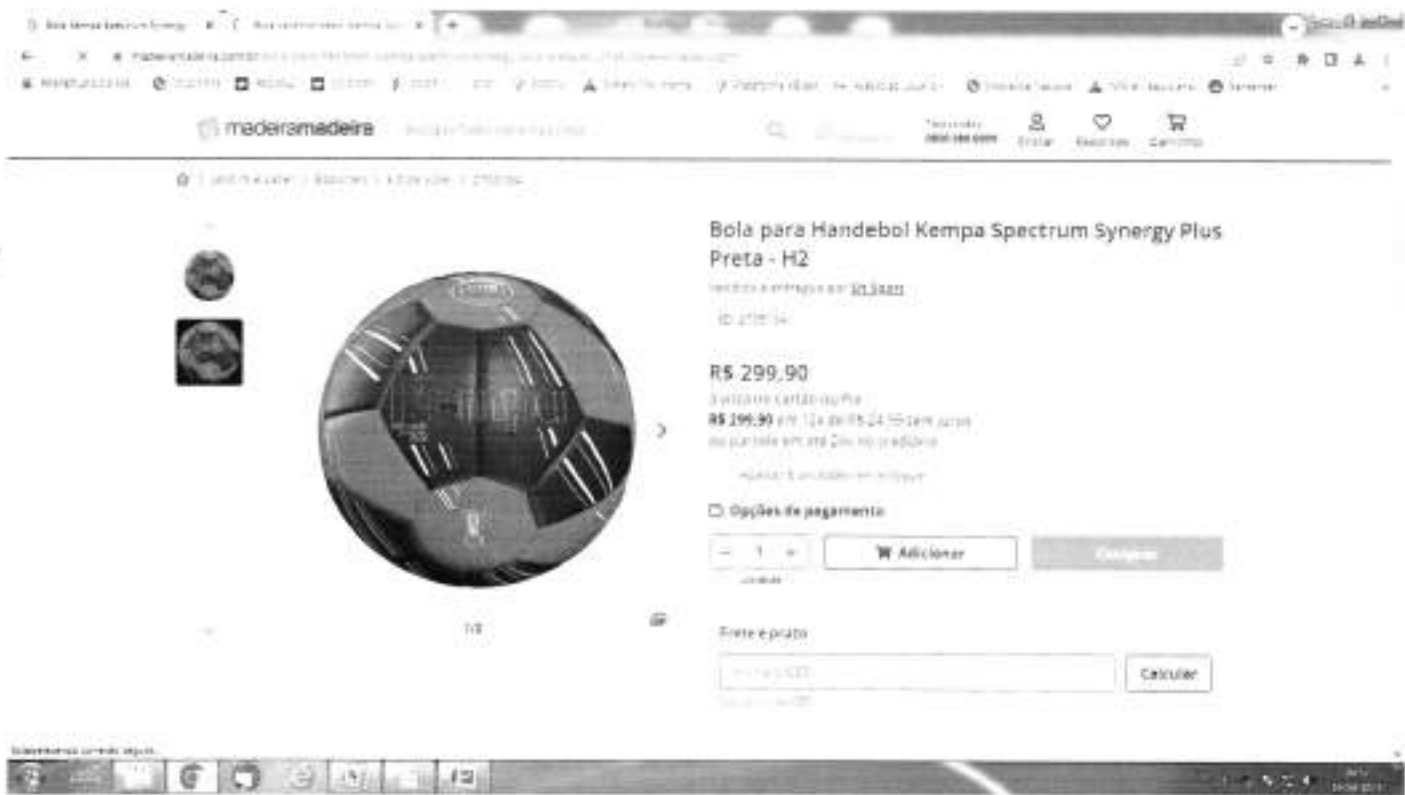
madeiramadeira

Entrar Favoritos Carrinho

Bola para Handebol Kempa Spectrum Synergy Plus Preta - H2

Vendido e entregue por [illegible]

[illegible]

R$ 299,90

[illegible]

R$ 299,90 em 12x de R$ 24,99 sem juros

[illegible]

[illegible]

Opções de pagamento

- 1 +

Adicionar

Comprar

1/2

Frete e prazo

Calcular